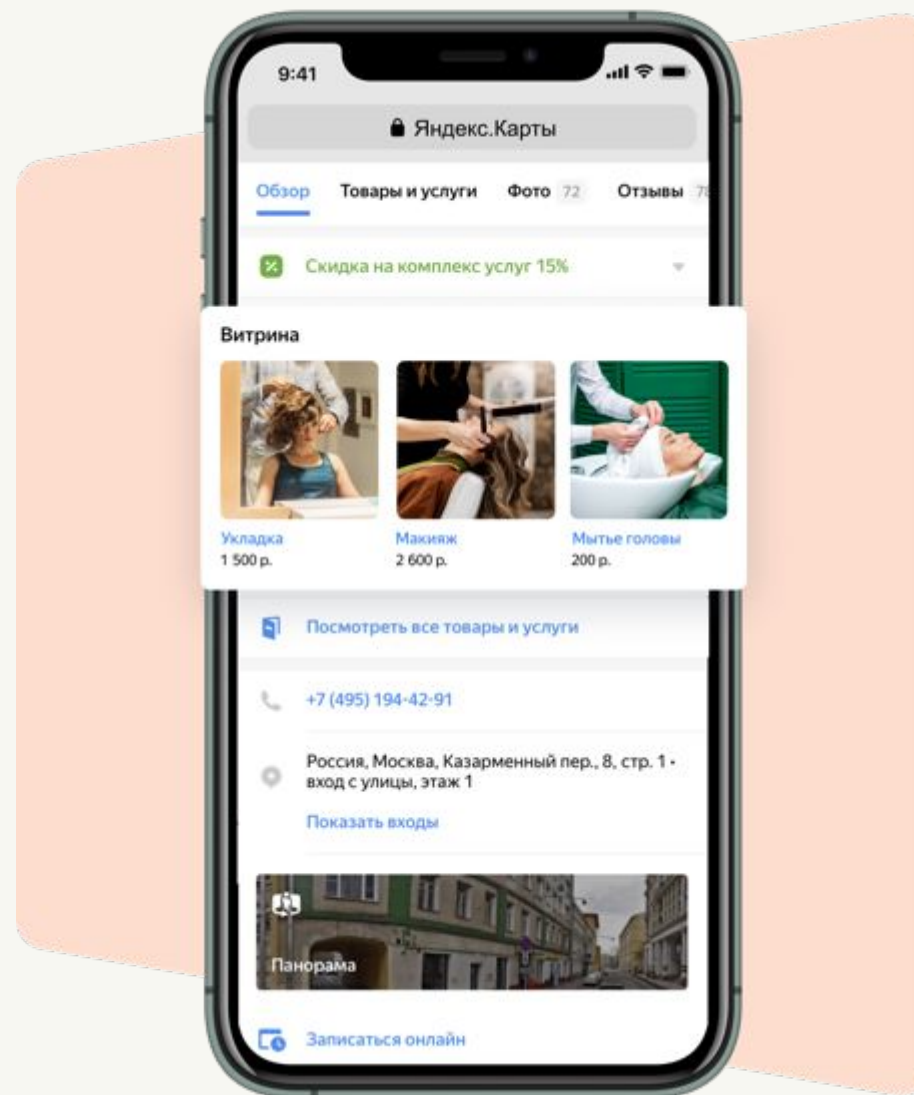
9:41

Яндекс.Карты

Обзор Товары и услуги Фото 72 Отзывы 7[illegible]

Скидка на комплекс услуг 15%

Витрина

Укладка
1 500 р.

Макияж
2 600 р.

Мытье головы
200 р.

Посмотреть все товары и услуги

+7 (495) 194-42-91

Россия, Москва, Казарменный пер., 8, стр. 1 • вход с улицы, этаж 1

Показать входы

Панорама

Записаться онлайн